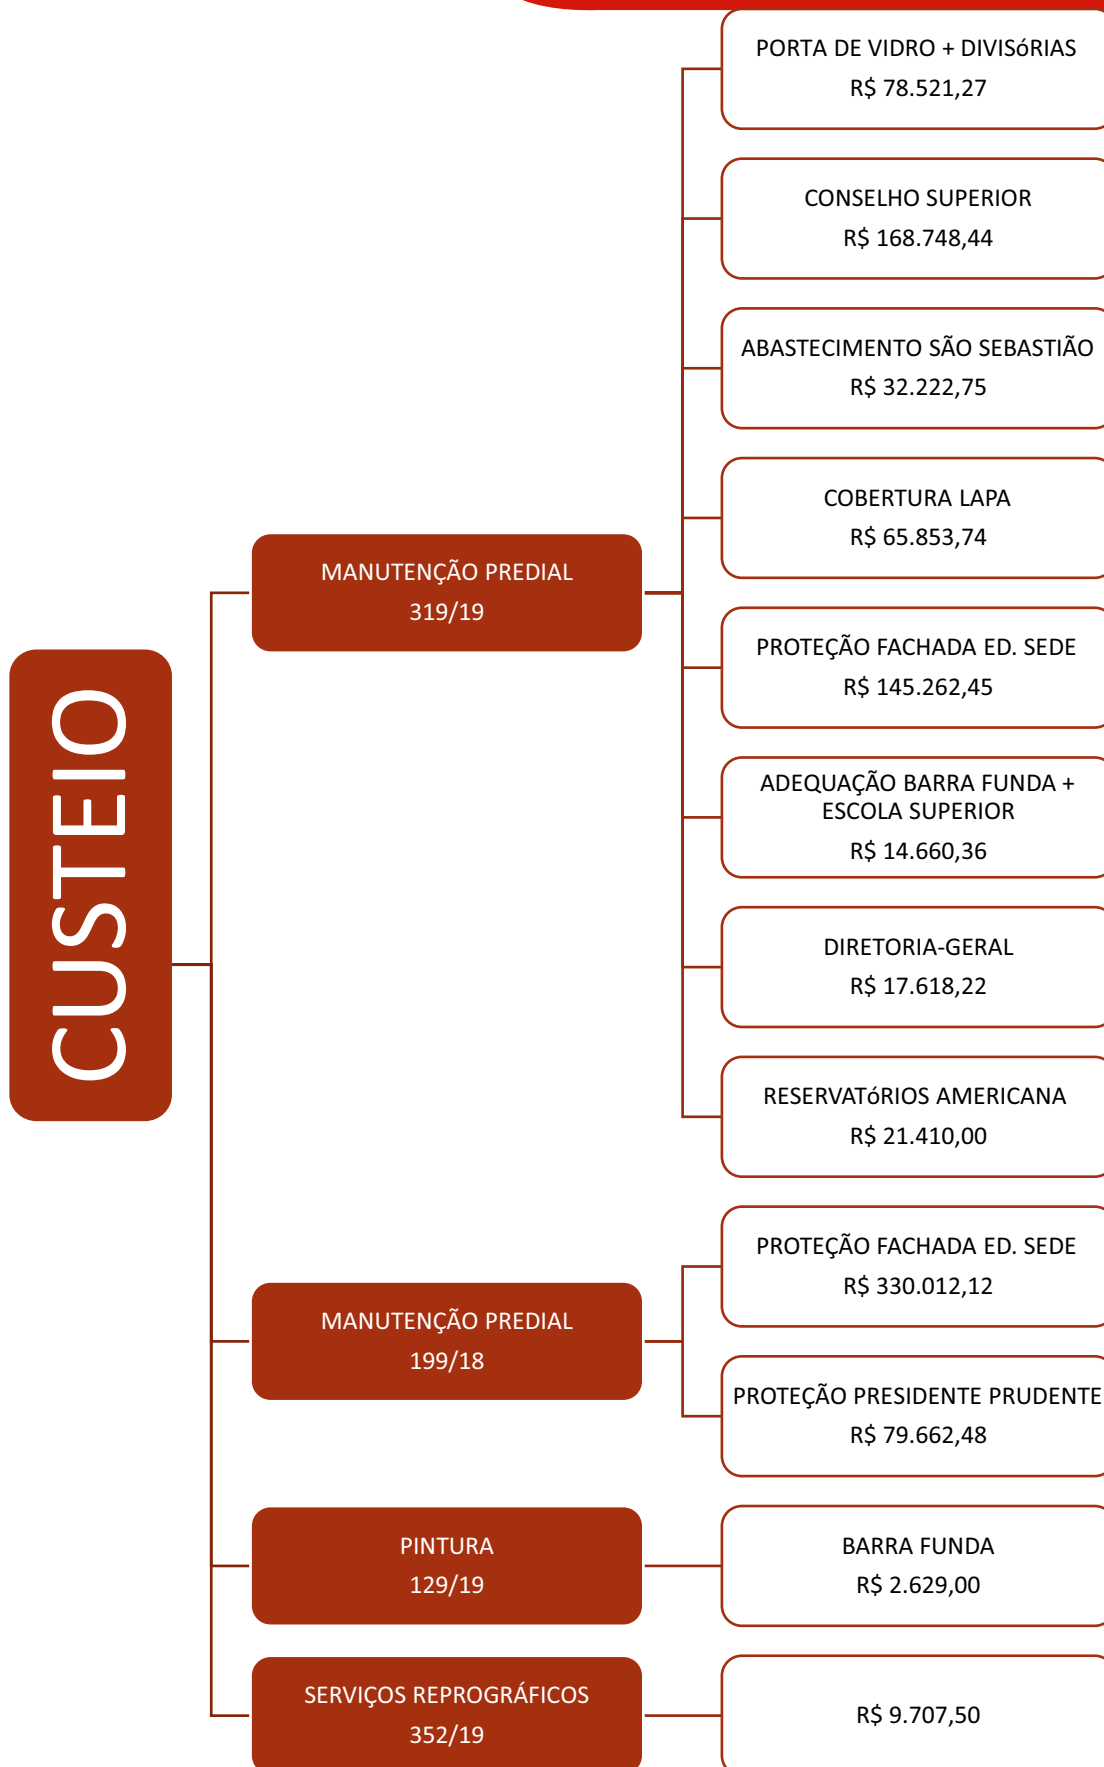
CUSTEIO

MANUTENÇÃO PREDIAL
319/19

PORTA DE VIDRO + DIVISóRIAS
R$ 78.521,27

CONSELHO SUPERIOR
R$ 168.748,44

ABASTECIMENTO SÃO SEBASTIÃO
R$ 32.222,75

COBERTURA LAPA
R$ 65.853,74

PROTEÇÃO FACHADA ED. SEDE
R$ 145.262,45

ADEQUAÇÃO BARRA FUNDA + ESCOLA SUPERIOR
R$ 14.660,36

DIRETORIA-GERAL
R$ 17.618,22

RESERVATóRIOS AMERICANA
R$ 21.410,00

MANUTENÇÃO PREDIAL
199/18

PROTEÇÃO FACHADA ED. SEDE
R$ 330.012,12

PROTEÇÃO PRESIDENTE PRUDENTE
R$ 79.662,48

PINTURA
129/19

BARRA FUNDA
R$ 2.629,00

SERVIÇOS REPROGRÁFICOS
352/19

R$ 9.707,50